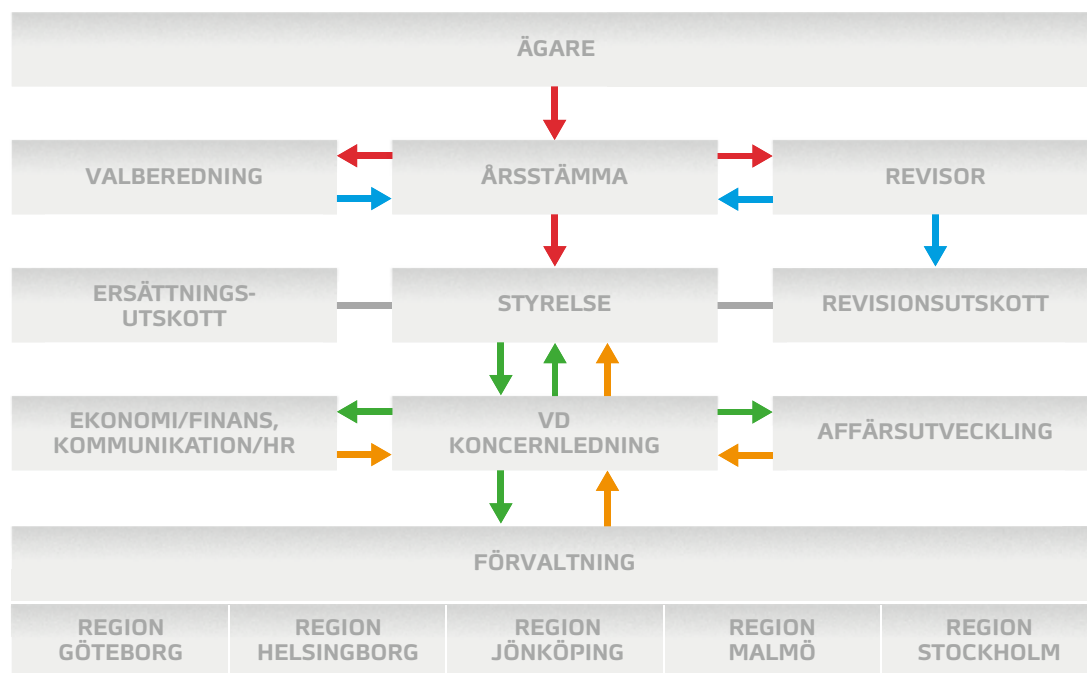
ÄGARE

VALBEREDNING

ÅRSSTÄMMA

REVISOR

ERSÄTTNINGSUTSKOTT

STYRELSE

REVISIONSUTSKOTT

EKONOMI/FINANS, KOMMUNIKATION/HR

VD KONCERNLEDNING

AFFÄRSUTVECKLING

FÖRVALTNING

REGION GÖTEBORG

REGION HELSINGBORG

REGION JÖNKÖPING

REGION MALMÖ

REGION STOCKHOLM